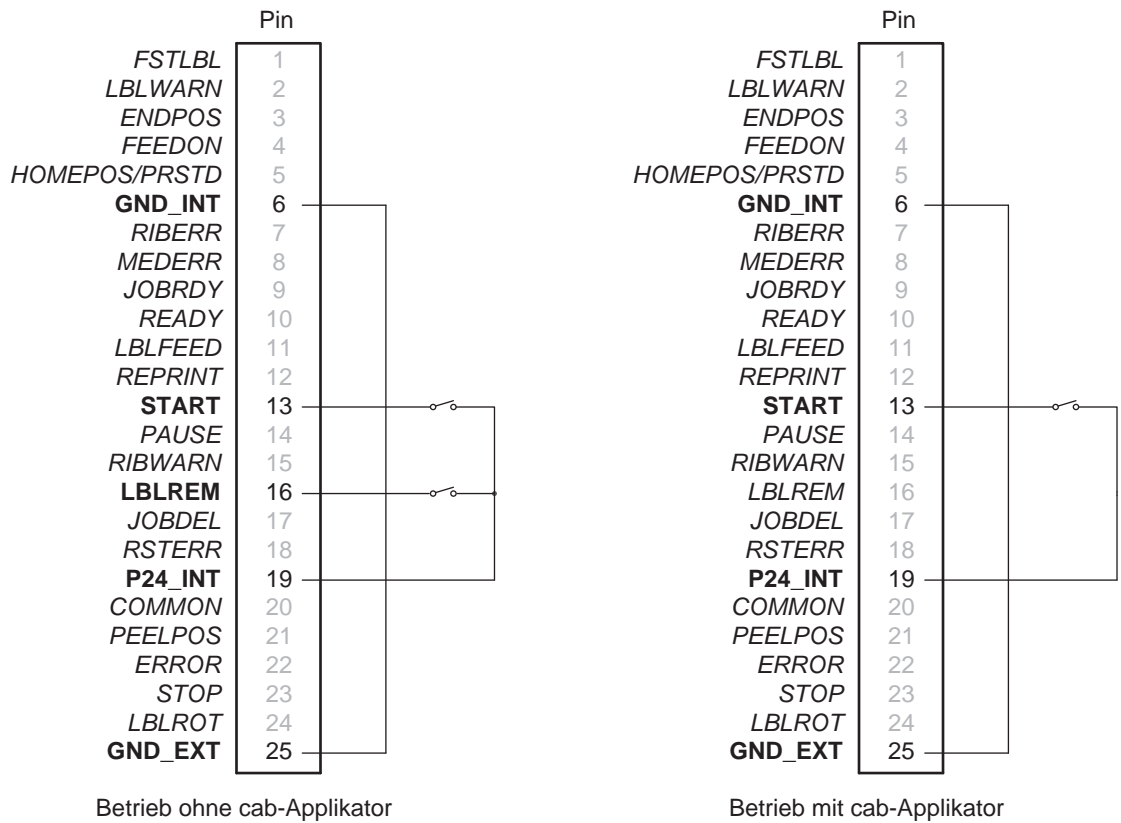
Pin

| | |
|---|---|
| FSTLBL | 1 |
| LBLWARN | 2 |
| ENDPOS | 3 |
| FEEDON | 4 |
| HOMEPOS/PRSTD | 5 |
| GND_INT | 6 |
| RIBERR | 7 |
| MEDERR | 8 |
| JOBRDY | 9 |
| READY | 10 |
| LBLFEED | 11 |
| REPRINT | 12 |
| START | 13 |
| PAUSE | 14 |
| RIBWARN | 15 |
| LBLREM | 16 |
| JOBDEL | 17 |
| RSTERR | 18 |
| P24_INT | 19 |
| COMMON | 20 |
| PEELPOS | 21 |
| ERROR | 22 |
| STOP | 23 |
| LBLROT | 24 |
| GND_EXT | 25 |

Betrieb ohne cab-Applikator

Pin

| | |
|---|---|
| FSTLBL | 1 |
| LBLWARN | 2 |
| ENDPOS | 3 |
| FEEDON | 4 |
| HOMEPOS/PRSTD | 5 |
| GND_INT | 6 |
| RIBERR | 7 |
| MEDERR | 8 |
| JOBRDY | 9 |
| READY | 10 |
| LBLFEED | 11 |
| REPRINT | 12 |
| START | 13 |
| PAUSE | 14 |
| RIBWARN | 15 |
| LBLREM | 16 |
| JOBDEL | 17 |
| RSTERR | 18 |
| P24_INT | 19 |
| COMMON | 20 |
| PEELPOS | 21 |
| ERROR | 22 |
| STOP | 23 |
| LBLROT | 24 |
| GND_EXT | 25 |

Betrieb mit cab-Applikator